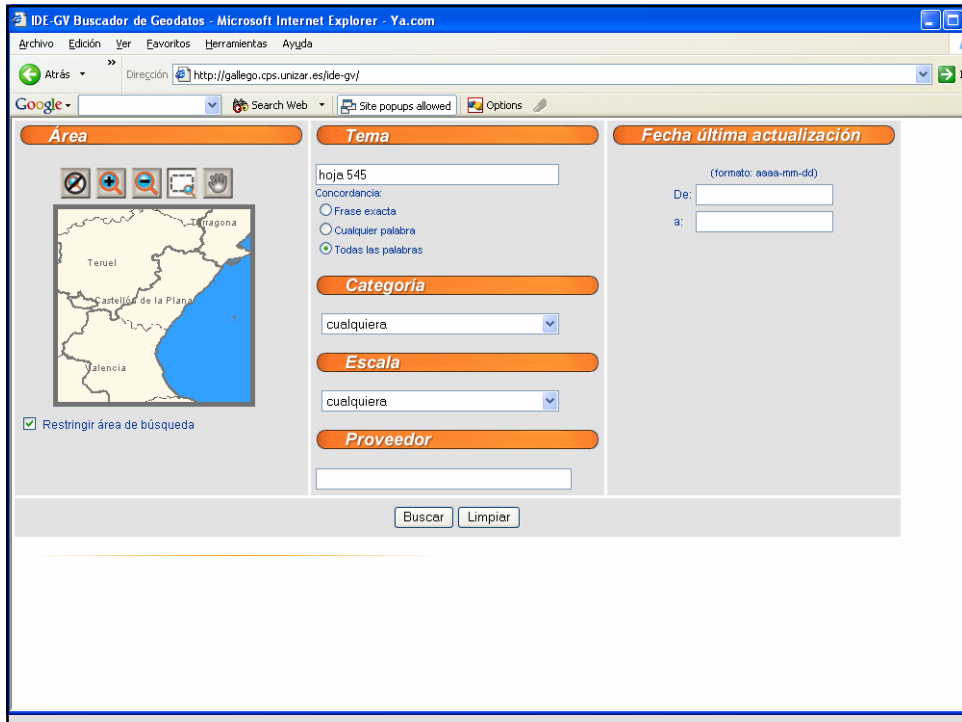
IDE-GV Buscador de Geodatos - Microsoft Internet Explorer - Ya.com

Archivo Edición Ver Favoritos Herramientas Ayuda

Atrás

Dirección http://gallego.cps.unizar.es/ide-gv/

Google Search Web Site popups allowed Options

Área

Tarragona
Teruel
Castellón de la Plana
Valencia

Restringir área de búsqueda

Tema

hoja 545

Concordancia:
Frase exacta
Cualquier palabra
Todas las palabras

Categoría

cualquiera

Escala

cualquiera

Proveedor

Fecha última actualización

(formato: aaaa-mm-dd)
De:
a:

Buscar Limpiar